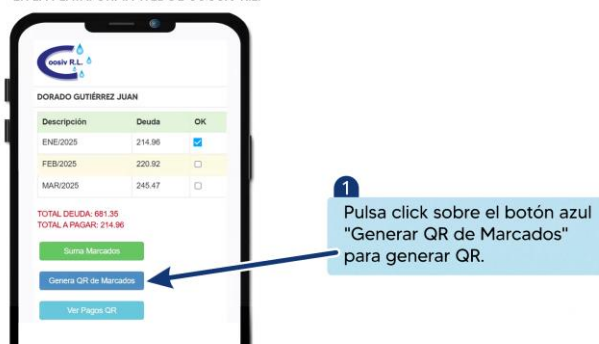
Coosiv R.L.

DORADO GUTIÉRREZ JUAN

| Descripción | Deuda | OK |
|---|---|---|
| ENE/2025 | 214.96 | ☑ |
| FEB/2025 | 220.92 | ☐ |
| MAR/2025 | 245.47 | ☐ |

TOTAL DEUDA: 681.35
TOTAL A PAGAR: 214.96

Suma Marcados

Genera QR de Marcados

Ver Pagos QR

1

Pulsa click sobre el botón azul "Generar QR de Marcados" para generar QR.